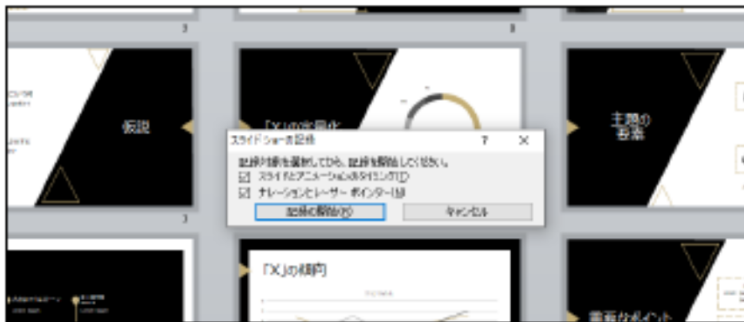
3

5

仮説

「X」の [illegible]

主題の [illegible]

スライド ショーの記録

?

×

記録対象を選択してから、記録を開始してください。

☑ スライドとアニメーションのタイミング(T)

☑ ナレーションとレーザー ポインター(N)

記録の開始(R)

キャンセル

3

「X」の傾向

重要なポイント